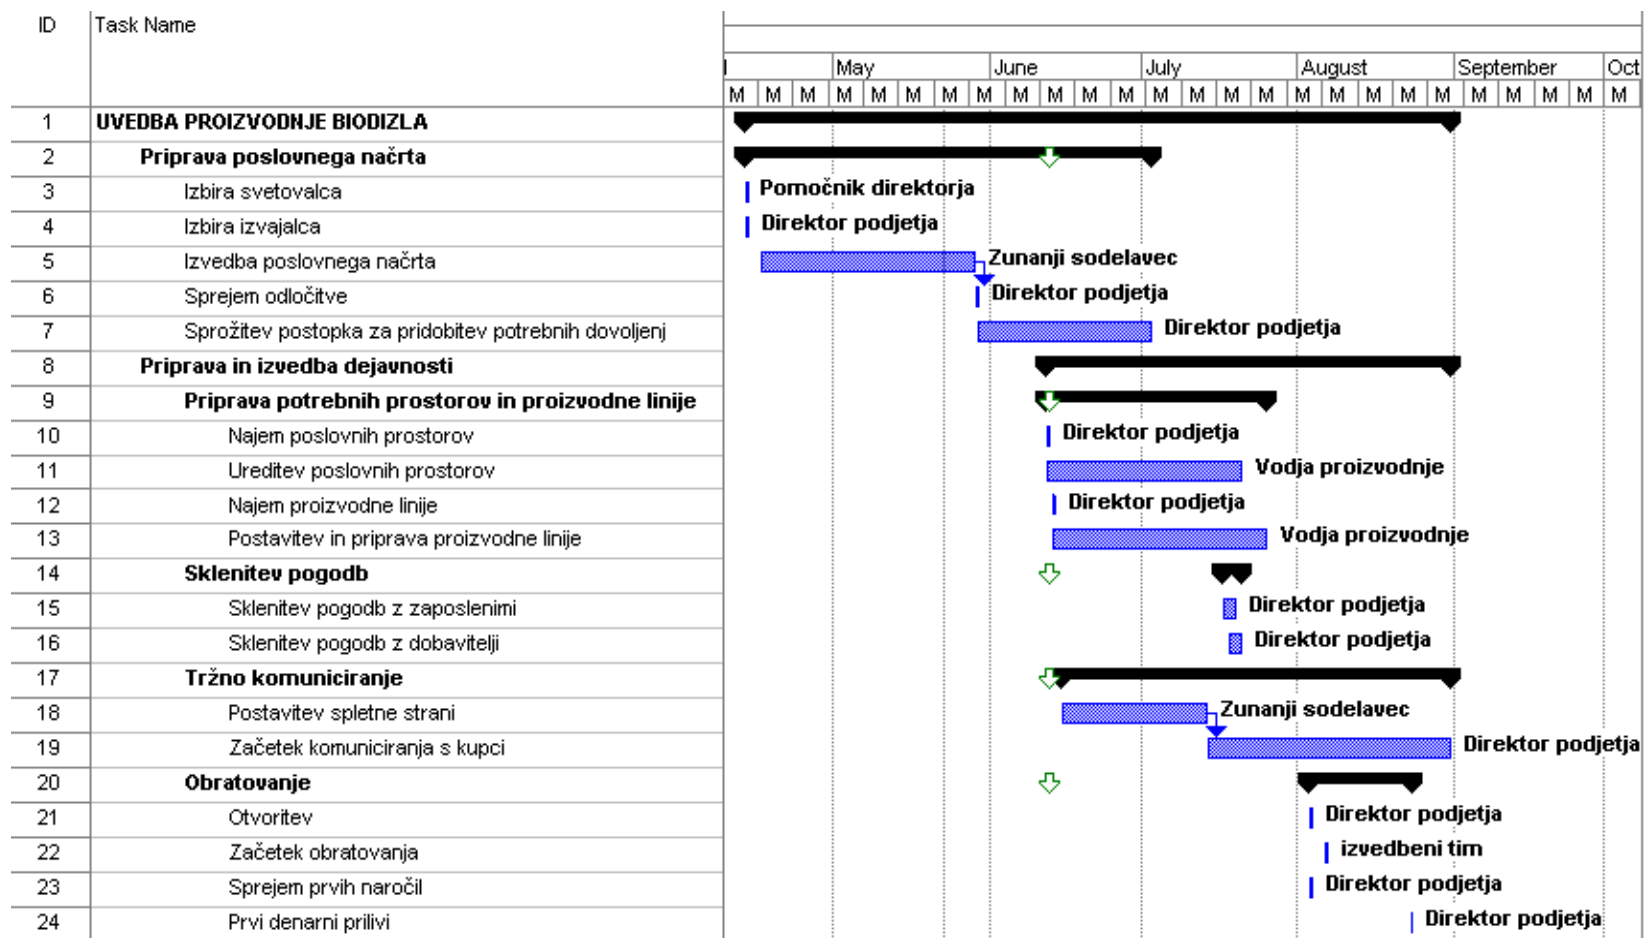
| ID | Task Name | Resource |
|---|---|---|
| 1 | UVEDBA PROIZVODNJE BIODIZLA | |
| 2 | Priprava poslovnega načrta | |
| 3 | Izbira svetovalca | Pomočnik direktorja |
| 4 | Izbira izvajalca | Direktor podjetja |
| 5 | Izvedba poslovnega načrta | Zunanji sodelavec |
| 6 | Sprejem odločitve | Direktor podjetja |
| 7 | Sprožitev postopka za pridobitev potrebnih dovoljenj | Direktor podjetja |
| 8 | Priprava in izvedba dejavnosti | |
| 9 | Priprava potrebnih prostorov in proizvodne linije | |
| 10 | Najem poslovnih prostorov | Direktor podjetja |
| 11 | Ureditev poslovnih prostorov | Vodja proizvodnje |
| 12 | Najem proizvodne linije | Direktor podjetja |
| 13 | Postavitev in priprava proizvodne linije | Vodja proizvodnje |
| 14 | Sklenitev pogodb | |
| 15 | Sklenitev pogodb z zaposlenimi | Direktor podjetja |
| 16 | Sklenitev pogodb z dobavitelji | Direktor podjetja |
| 17 | Tržno komuniciranje | |
| 18 | Postavitev spletne strani | Zunanji sodelavec |
| 19 | Začetek komuniciranja s kupci | Direktor podjetja |
| 20 | Obratovanje | |
| 21 | Otvoritev | Direktor podjetja |
| 22 | Začetek obratovanja | izvedbeni tim |
| 23 | Sprejem prvih naročil | Direktor podjetja |
| 24 | Prvi denarni prilivi | Direktor podjetja |

May June July August September Oct
M M M M M M M M M M M M M M M M M M M M M M M M M M